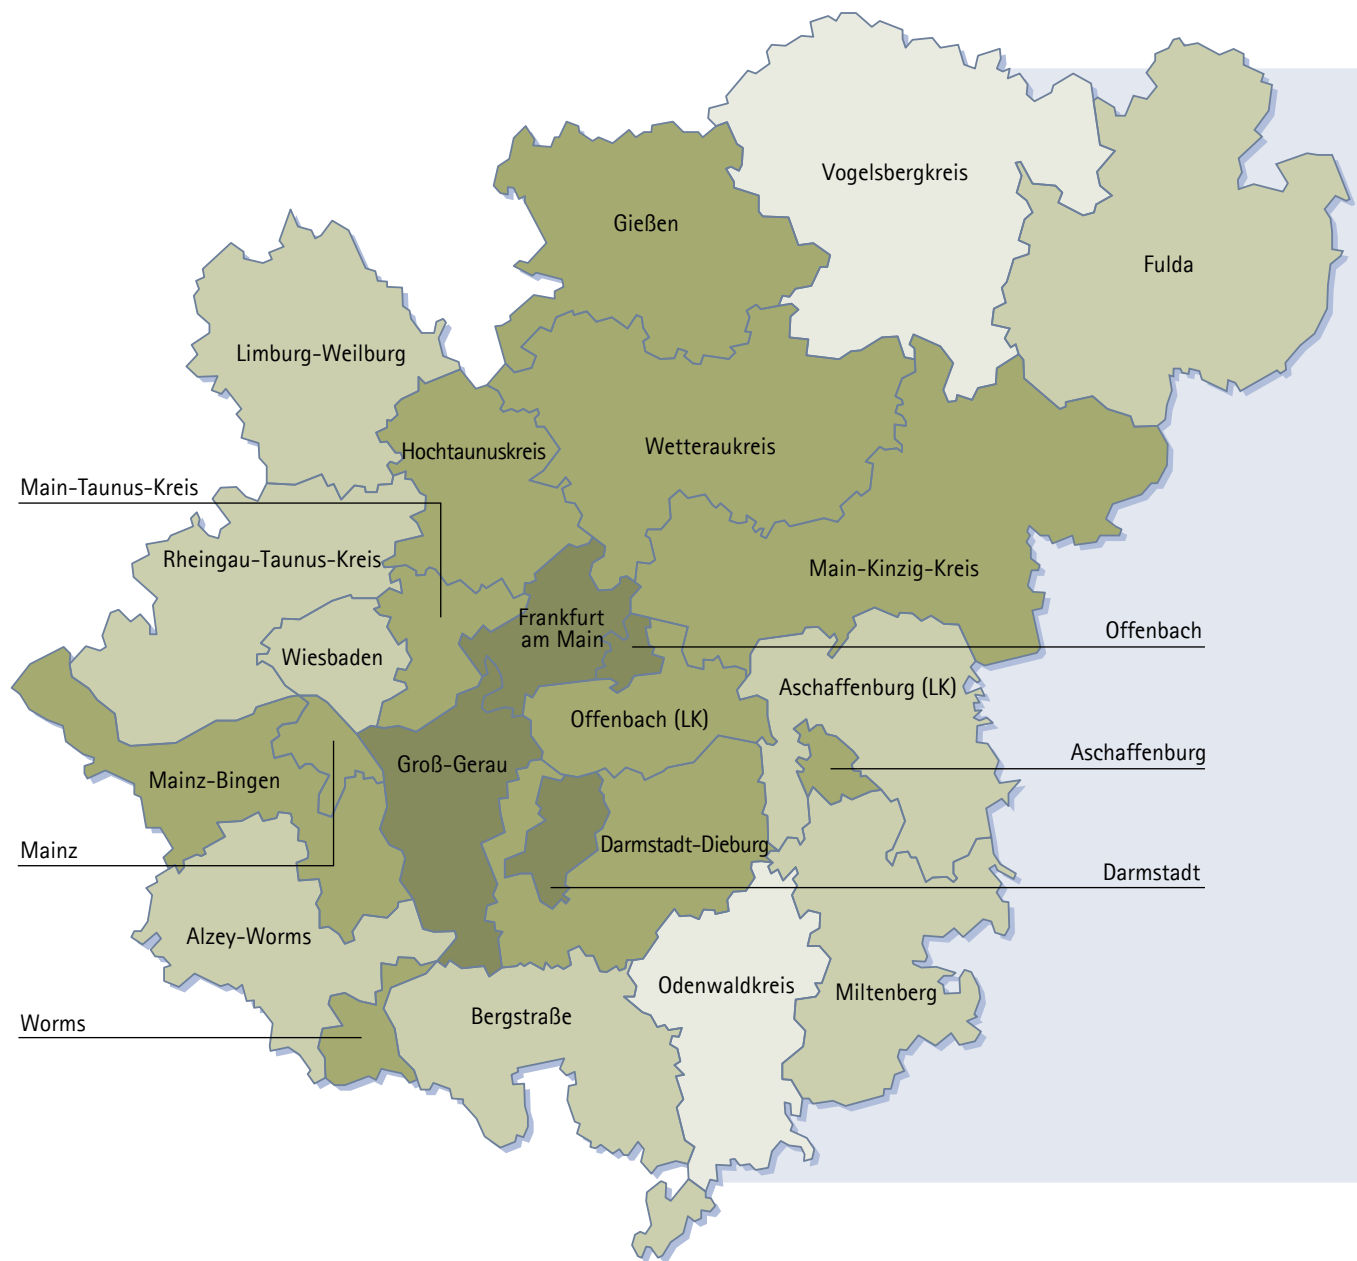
Vogelsbergkreis
Gießen
Fulda
Limburg-Weilburg
Hochtaunuskreis
Wetteraukreis
Main-Taunus-Kreis
Rheingau-Taunus-Kreis
Main-Kinzig-Kreis
Frankfurt am Main
Offenbach
Wiesbaden
Aschaffenburg (LK)
Offenbach (LK)
Groß-Gerau
Aschaffenburg
Mainz-Bingen
Mainz
Darmstadt-Dieburg
Darmstadt
Alzey-Worms
Odenwaldkreis
Miltenberg
Bergstraße
Worms